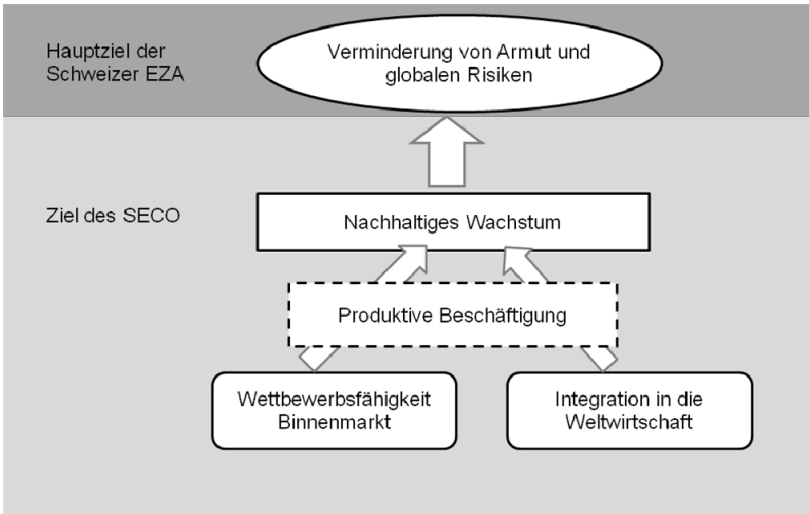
Hauptziel der Schweizer EZA

Verminderung von Armut und globalen Risiken

Ziel des SECO

Nachhaltiges Wachstum

Produktive Beschäftigung

Wettbewerbsfähigkeit Binnenmarkt

Integration in die Weltwirtschaft